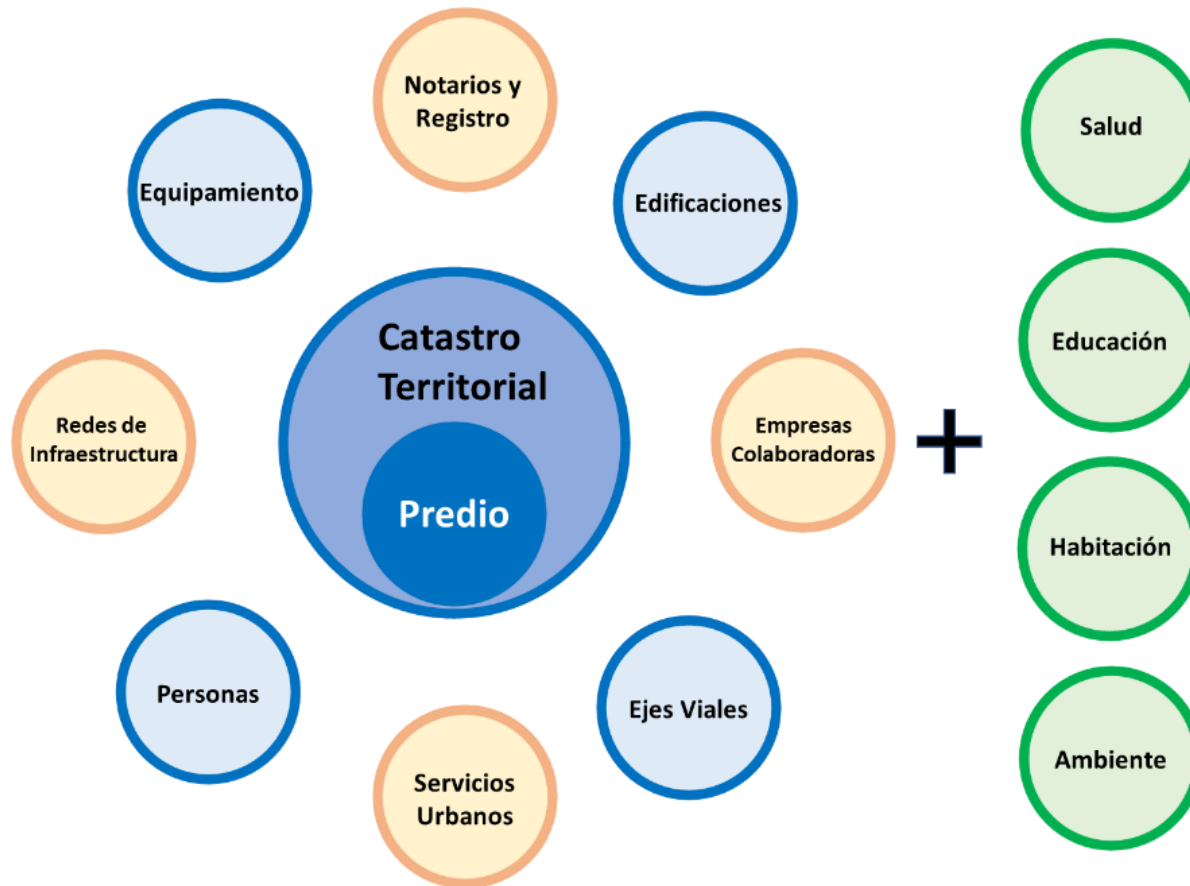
Notarios y Registro

Equipamiento

Edificaciones

Salud

Catastro Territorial

Predio

Educación

Redes de Infraestructura

Empresas Colaboradoras

+

Habitación

Personas

Ejes Viales

Ambiente

Servicios Urbanos